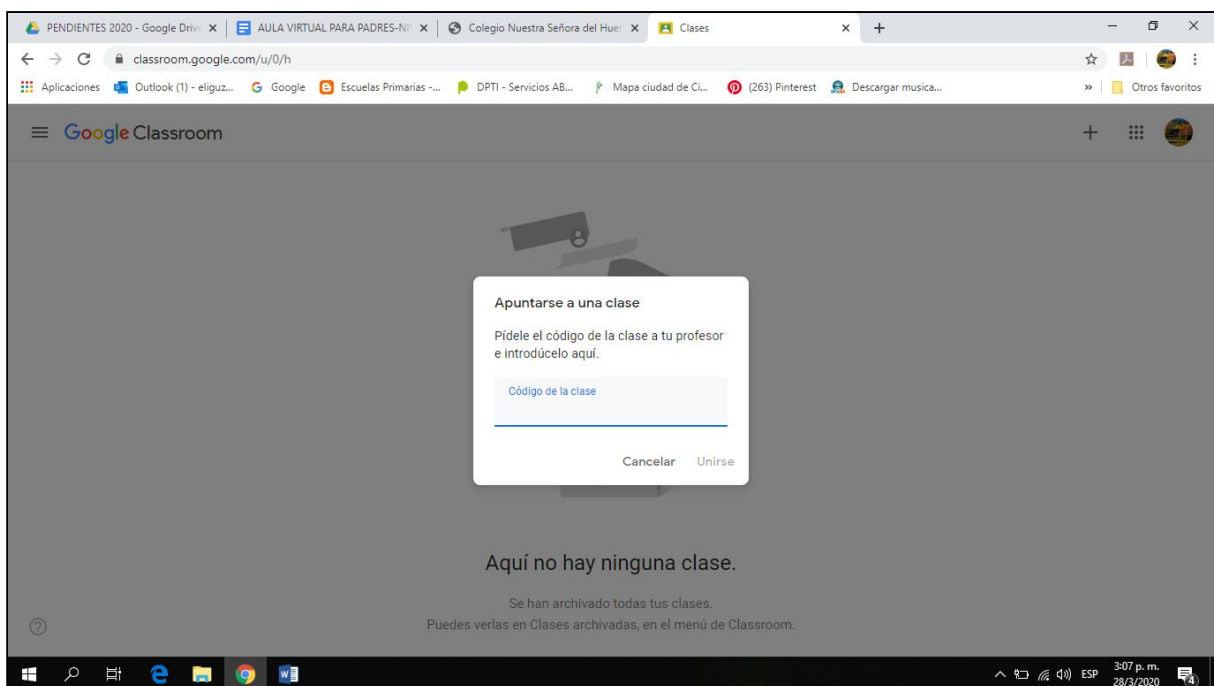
PENDIENTES 2020 - Google Driv × | AULA VIRTUAL PARA PADRES-NI × | Colegio Nuestra Señora del Huer × | Clases × +

classroom.google.com/u/0/h

Aplicaciones | Outlook (1) - eliguz... | Google | Escuelas Primarias -... | DPTI - Servicios AB... | Mapa ciudad de Ci... | (263) Pinterest | Descargar musica... | » | Otros favoritos

Google Classroom

Apuntarse a una clase

Pídele el código de la clase a tu profesor e introdúcelo aquí.

Código de la clase

Cancelar Unirse

Aquí no hay ninguna clase.

Se han archivado todas tus clases.
Puedes verlas en Clases archivadas, en el menú de Classroom.

ESP 3:07 p. m. 28/3/2020